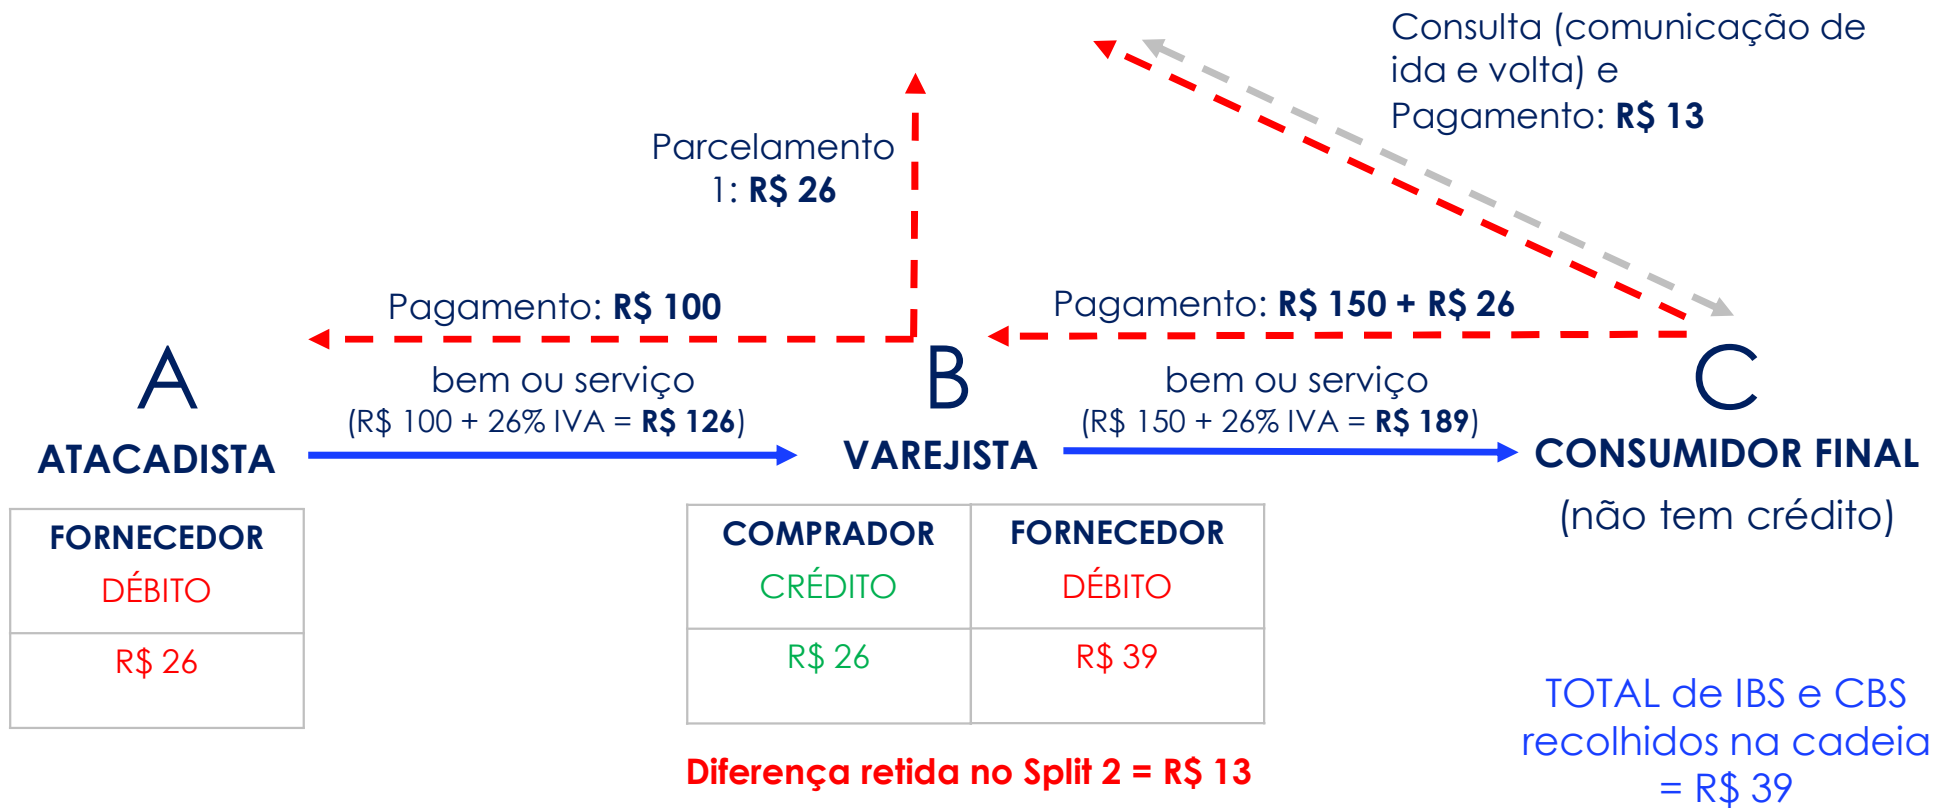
Consulta (comunicação de ida e volta) e Pagamento: R$ 13

Parcelamento 1: R$ 26

Pagamento: R$ 100

Pagamento: R$ 150 + R$ 26

A
ATACADISTA

bem ou serviço
(R$ 100 + 26% IVA = R$ 126)

B
VAREJISTA

bem ou serviço
(R$ 150 + 26% IVA = R$ 189)

C
CONSUMIDOR FINAL
(não tem crédito)

| FORNECEDOR DÉBITO |
|---|
| R$ 26 |

| COMPRADOR CRÉDITO | FORNECEDOR DÉBITO |
|---|---|
| R$ 26 | R$ 39 |

Diferença retida no Split 2 = R$ 13

TOTAL de IBS e CBS recolhidos na cadeia = R$ 39